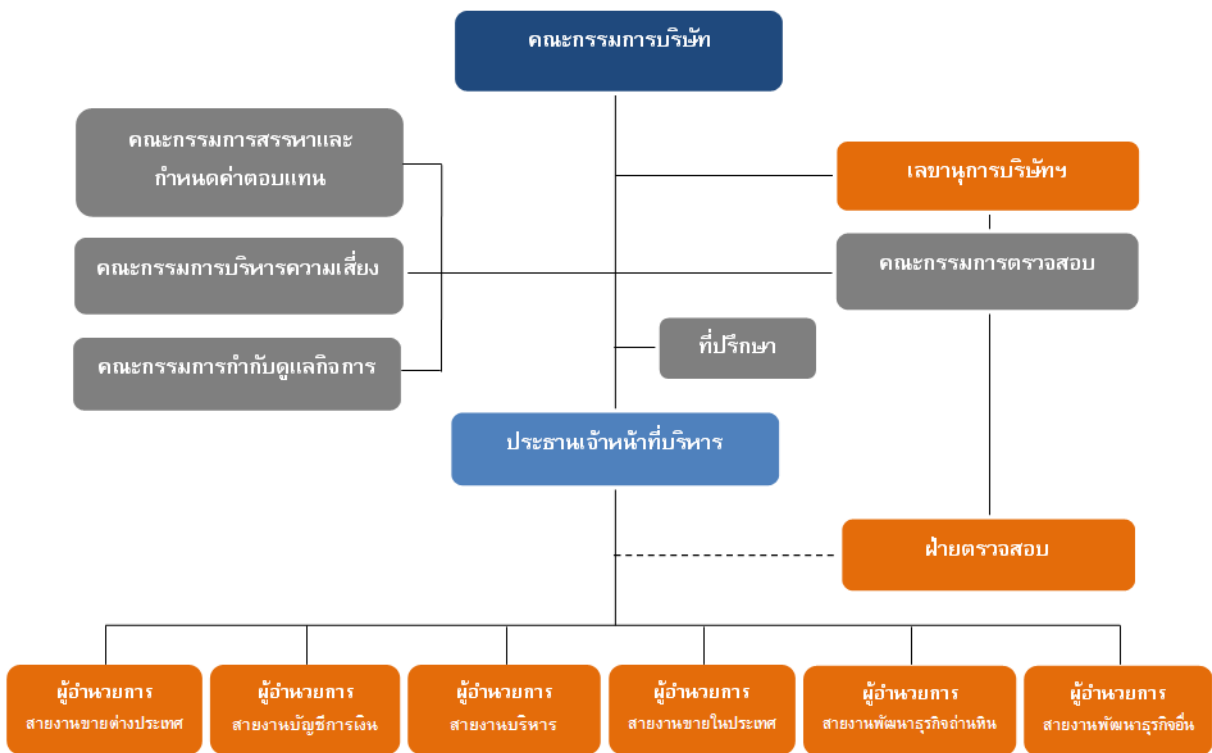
คณะกรรมการบริษัท

คณะกรรมการสรรหาและกำหนดค่าตอบแทน

คณะกรรมการบริหารความเสี่ยง

คณะกรรมการกำกับดูแลกิจการ

เลขานุการบริษัทฯ

คณะกรรมการตรวจสอบ

ที่ปรึกษา

ประธานเจ้าหน้าที่บริหาร

ฝ่ายตรวจสอบ

ผู้อำนวยการ สายงานขายต่างประเทศ

ผู้อำนวยการ สายงานบัญชีการเงิน

ผู้อำนวยการ สายงานบริหาร

ผู้อำนวยการ สายงานขายในประเทศ

ผู้อำนวยการ สายงานพัฒนาธุรกิจถ่านหิน

ผู้อำนวยการ สายงานพัฒนาธุรกิจอื่น